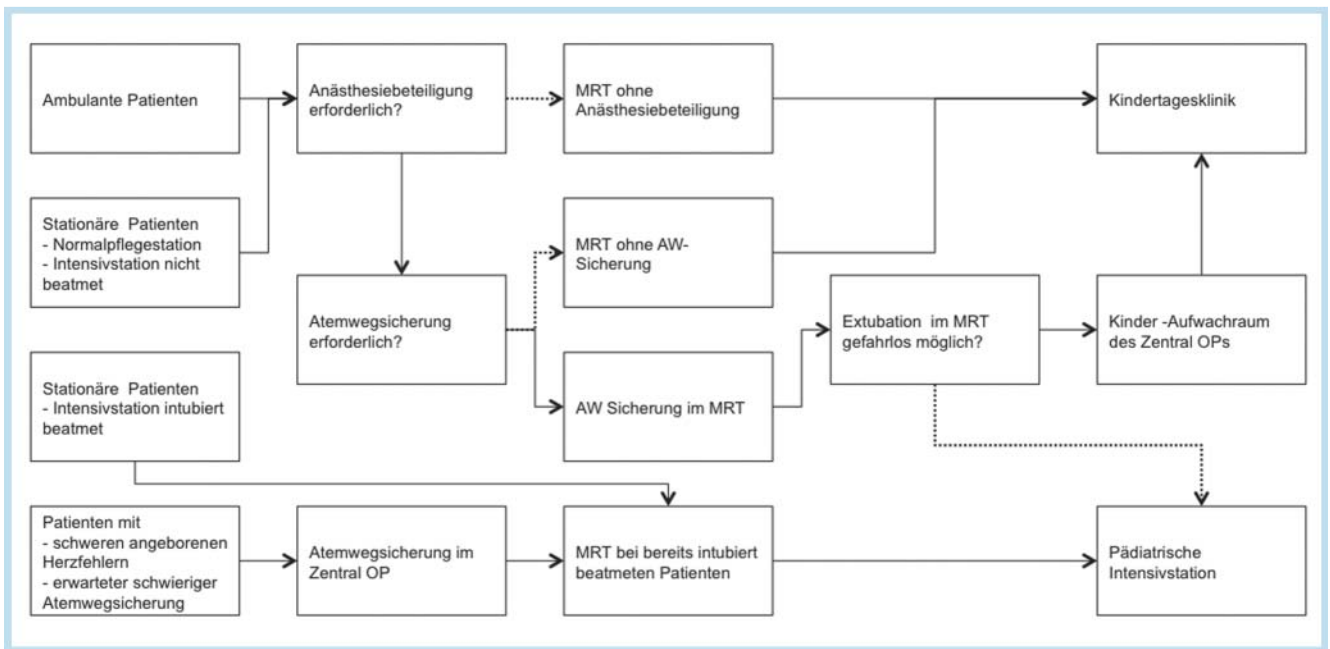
Ambulante Patienten

Stationäre Patienten
- Normalpflegestation
- Intensivstation nicht beatmet

Stationäre Patienten
- Intensivstation intubiert beatmet

Patienten mit
- schweren angeborenen Herzfehlern
- erwarteter schwieriger Atemwegsicherung

Anästhesiebeteiligung erforderlich?

Atemwegsicherung erforderlich?

Atemwegsicherung im Zentral OP

MRT ohne Anästhesiebeteiligung

MRT ohne AW-Sicherung

AW Sicherung im MRT

MRT bei bereits intubiert beatmeten Patienten

Extubation im MRT gefahrlos möglich?

Kindertagesklinik

Kinder -Aufwachraum des Zentral OPs

Pädiatrische Intensivstation